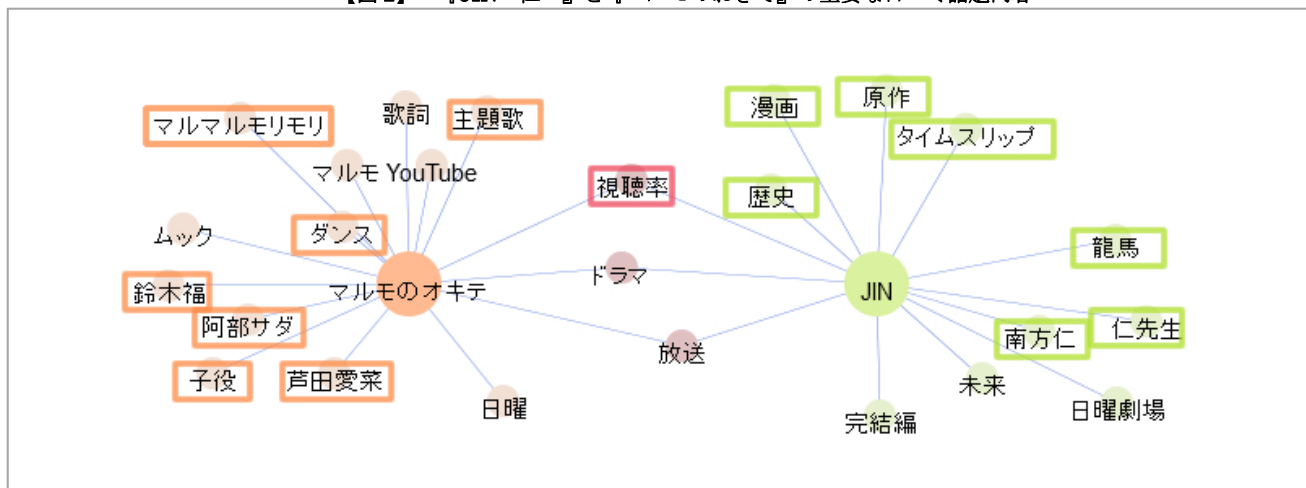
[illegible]

マルマルモリモリ
歌詞
主題歌
マルモ YouTube
ムック
ダンス
鈴木福
阿部サダ
子役
芦田愛菜
マルモのオキテ
日曜
視聴率
ドラマ
放送
漫画
原作
タイムスリップ
歴史
龍馬
JIN
南方仁
仁先生
未来
完結編
日曜劇場